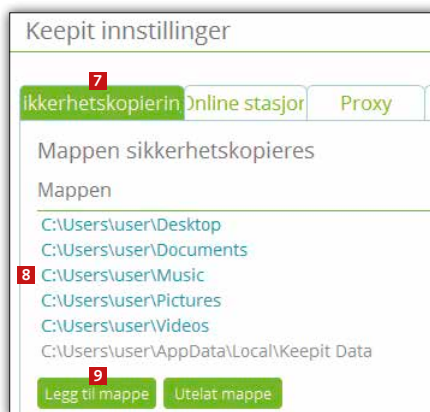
Keepit innstillinger

7

ikkerhetskopierin

Online stasjor

Proxy

Mappen sikkerhetskopieres

Mappen

C:\Users\user\Desktop

C:\Users\user\Documents

8

C:\Users\user\Music

C:\Users\user\Pictures

C:\Users\user\Videos

C:\Users\user\AppData\Local\Keepit Data

9

Legg til mappe

Utelat mappe